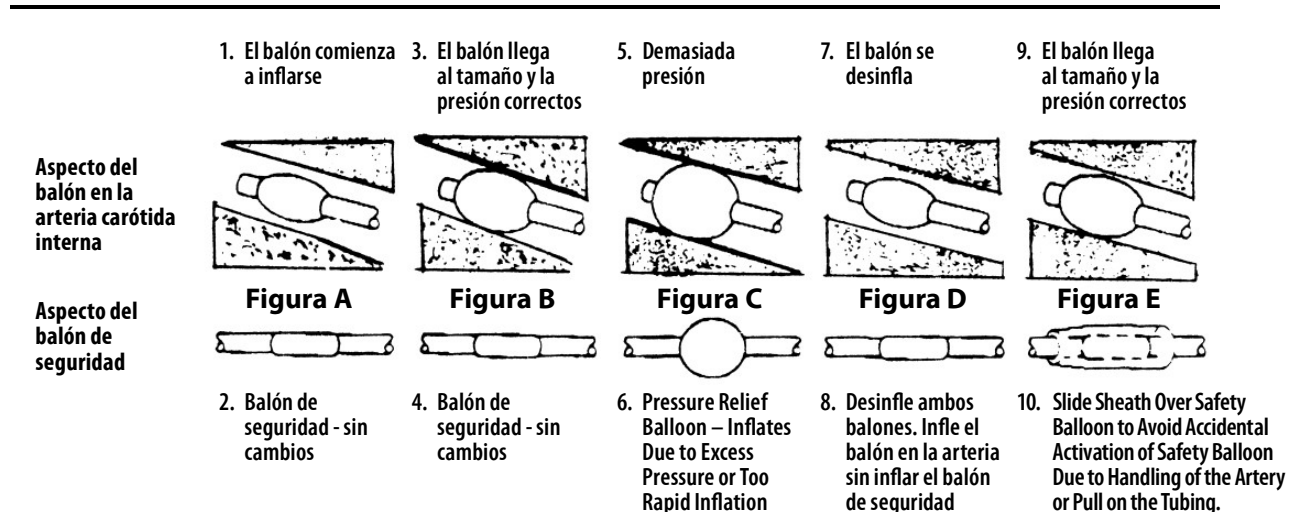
1. El balón comienza a inflarse

3. El balón llega al tamaño y la presión correctos

5. Demasiada presión

7. El balón se desinfla

9. El balón llega al tamaño y la presión correctos

Aspecto del balón en la arteria carótida interna

Aspecto del balón de seguridad

Figura A

Figura B

Figura C

Figura D

Figura E

2. Balón de seguridad - sin cambios

4. Balón de seguridad - sin cambios

6. Pressure Relief Balloon – Inflates Due to Excess Pressure or Too Rapid Inflation

8. Desinfle ambos balones. Infle el balón en la arteria sin inflar el balón de seguridad

10. Slide Sheath Over Safety Balloon to Avoid Accidental Activation of Safety Balloon Due to Handling of the Artery or Pull on the Tubing.